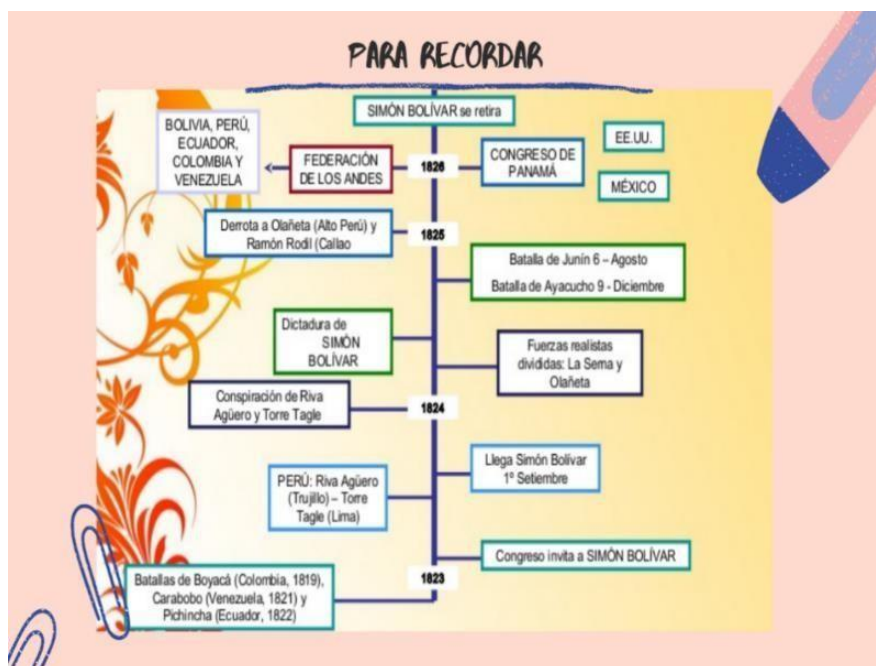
PARA RECORDAR

SIMÓN BOLÍVAR se retira

BOLIVIA, PERÚ, ECUADOR, COLOMBIA Y VENEZUELA

FEDERACIÓN DE LOS ANDES

1826

CONGRESO DE PANAMÁ

EE.UU.

MÉXICO

Derrota a Olañeta (Alto Perú) y Ramón Rodil (Callao

1825

Batalla de Junín 6 – Agosto
Batalla de Ayacucho 9 - Diciembre

Dictadura de SIMÓN BOLÍVAR

Fuerzas realistas divididas: La Serna y Olañeta

Conspiración de Riva Agüero y Torre Tagle

1824

Llega Simón Bolívar 1° Setiembre

PERÚ: Riva Agüero (Trujillo) – Torre Tagle (Lima)

Congreso invita a SIMÓN BOLÍVAR

1823

Batallas de Boyacá (Colombia, 1819), Carabobo (Venezuela, 1821) y Pichincha (Ecuador, 1822)